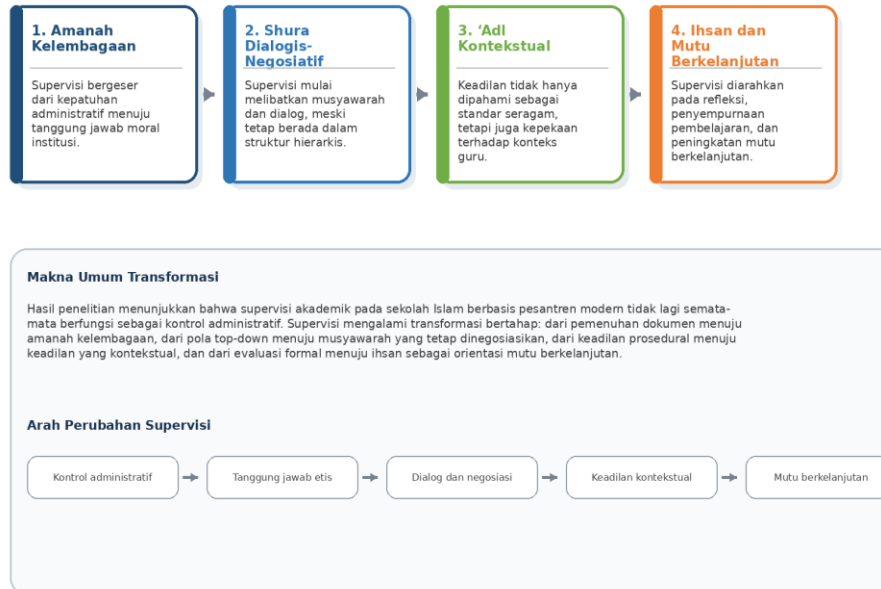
1. Amanah Kelembagaan

Supervisi bergeser dari kepatuhan administratif menuju tanggung jawab moral institusi.

2. Shura Dialogis-Negosiatif

Supervisi mulai melibatkan musyawarah dan dialog, meski tetap berada dalam struktur hierarkis.

3. ‘Adl Kontekstual

Keadilan tidak hanya dipahami sebagai standar seragam, tetapi juga kepekaan terhadap konteks guru.

4. Ihsan dan Mutu Berkelanjutan

Supervisi diarahkan pada refleksi, penyempurnaan pembelajaran, dan peningkatan mutu berkelanjutan.

Makna Umum Transformasi

Hasil penelitian menunjukkan bahwa supervisi akademik pada sekolah Islam berbasis pesantren modern tidak lagi semata-mata berfungsi sebagai kontrol administratif. Supervisi mengalami transformasi bertahap: dari pemenuhan dokumen menuju amanah kelembagaan, dari pola top-down menuju musyawarah yang tetap dinegosiasikan, dari keadilan prosedural menuju keadilan yang kontekstual, dan dari evaluasi formal menuju ihsan sebagai orientasi mutu berkelanjutan.

Arah Perubahan Supervisi

Kontrol administratif

Tanggung jawab etis

Dialog dan negosiasi

Keadilan kontekstual

Mutu berkelanjutan